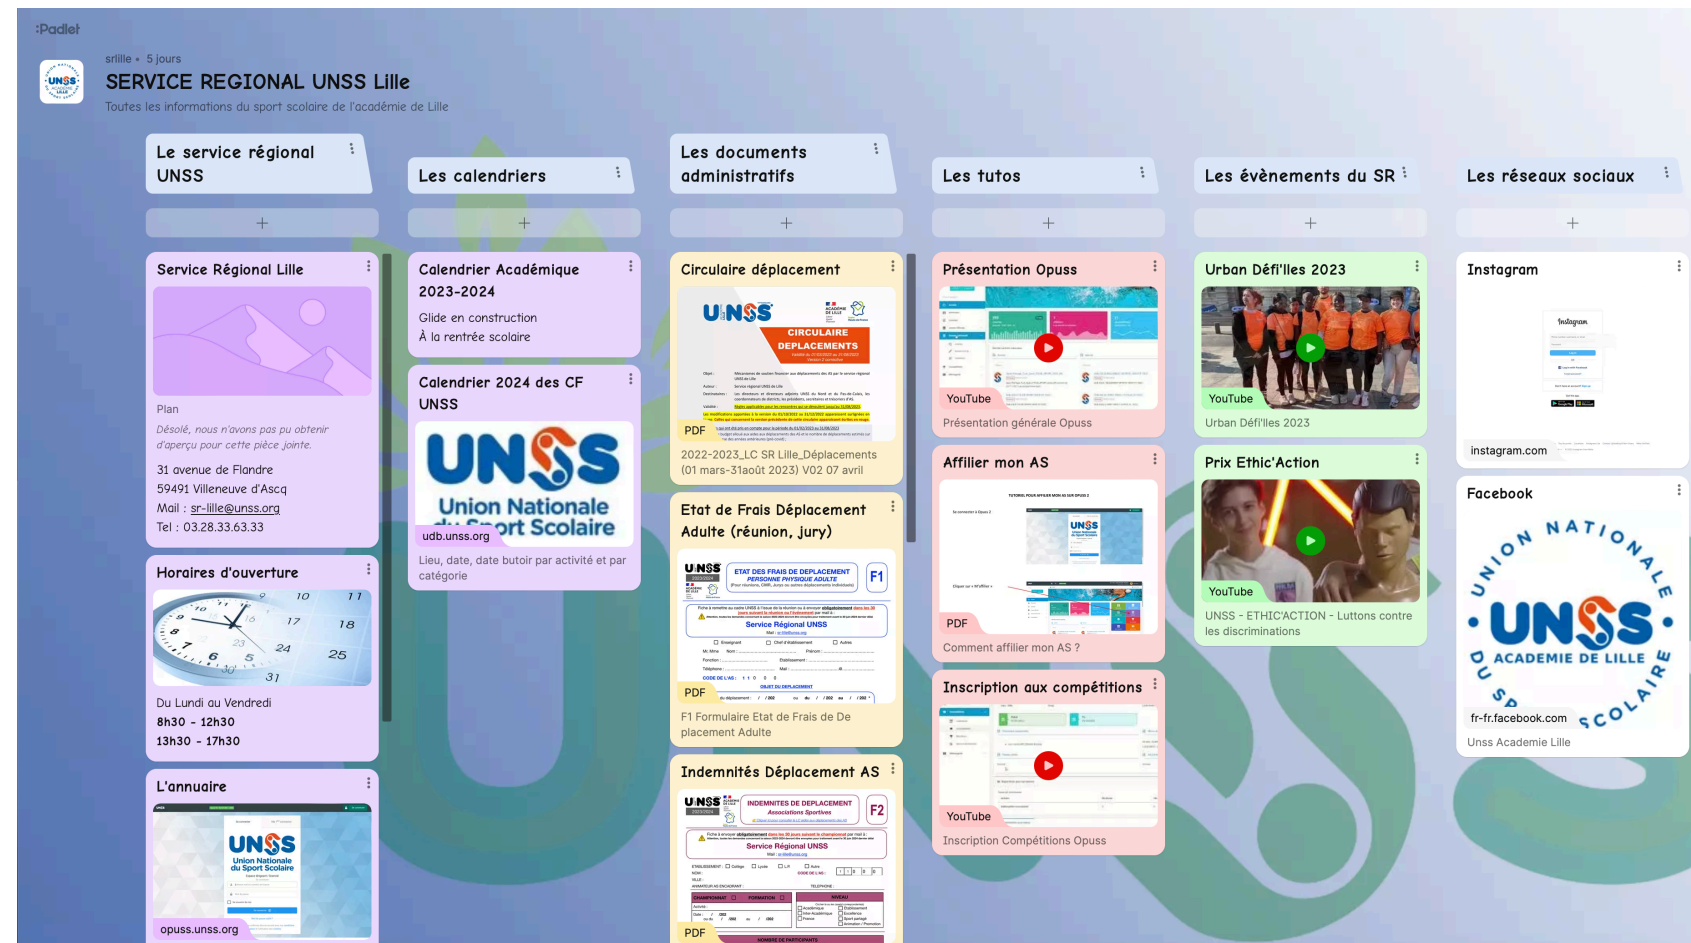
:Padlet

srlille • 5 jours

SERVICE REGIONAL UNSS Lille

Toutes les informations du sport scolaire de l'académie de Lille

Le service régional UNSS

+

Service Régional Lille

Plan

Désolé, nous n'avons pas pu obtenir d'aperçu pour cette pièce jointe.

31 avenue de Flandre
59491 Villeneuve d'Ascq
Mail : sr-lille@unss.org
Tel : 03.28.33.63.33

Horaires d'ouverture

Du Lundi au Vendredi
8h30 - 12h30
13h30 - 17h30

L'annuaire

opuss.unss.org

Les calendriers

+

Calendrier Académique 2023-2024

Glide en construction
À la rentrée scolaire

Calendrier 2024 des CF UNSS

udb.unss.org

Lieu, date, date butoir par activité et par catégorie

Les documents administratifs

+

Circulaire déplacement

CIRCULAIRE DEPLACEMENTS

PDF

2022-2023_LC SR Lille_Déplacements (01 mars-31août 2023) V02 07 avril

Etat de Frais Déplacement Adulte (réunion, jury)

ETAT DES FRAIS DE DEPLACEMENT PERSONNE PHYSIQUE ADULTE

F1

Service Régional UNSS

PDF

F1 Formulaire Etat de Frais de Deplacement Adulte

Indemnités Déplacement AS

INDEMNITES DE DEPLACEMENT Associations Sportives

F2

Service Régional UNSS

PDF

Les tutos

+

Présentation Opuss

YouTube

Présentation générale Opuss

Affilier mon AS

PDF

Comment affilier mon AS ?

Inscription aux compétitions

YouTube

Inscription Compétitions Opuss

Les évènements du SR

+

Urban Défi'lles 2023

YouTube

Urban Défi'lles 2023

Prix Ethic'Action

YouTube

UNSS - ETHIC'ACTION - Luttons contre les discriminations

Les réseaux sociaux

+

Instagram

instagram.com

Facebook

UNION NATIONALE DU SPORT SCOLAIRE UNSS ACADEMIE DE LILLE

fr-fr.facebook.com

Unss Academie Lille